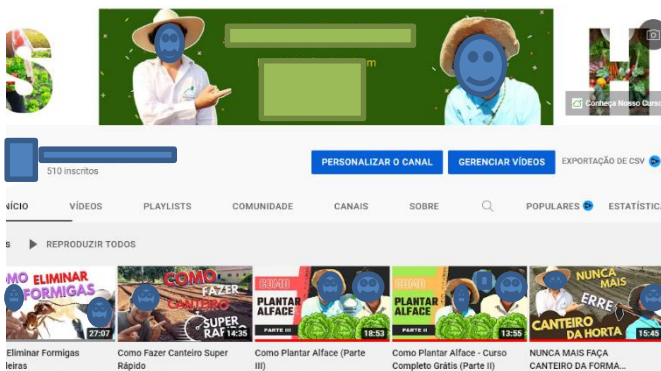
m

Conheça Nosso Curso

510 inscritos

PERSONALIZAR O CANAL

GERENCIAR VÍDEOS

EXPORTAÇÃO DE CSV

ÍNICIO

VÍDEOS

PLAYLISTS

COMUNIDADE

CANAIS

SOBRE

POPULARES

ESTATÍSTICA

s

REPRODUZIR TODOS

MO ELIMINAR FORMIGAS

27:07

Eliminar Formigas leiras

COMO FAZER CANTEIRO SUPER RAP

14:35

Como Fazer Canteiro Super Rápido

PLANTAR ALFACE PARTE III

18:53

Como Plantar Alface (Parte III)

PLANTAR ALFACE PARTE II

13:55

Como Plantar Alface - Curso Completo Grátis (Parte II)

NUNCA MAIS ERRE CANTEIRO DA HORTA

15:45

NUNCA MAIS FAÇA CANTEIRO DA FORMA...